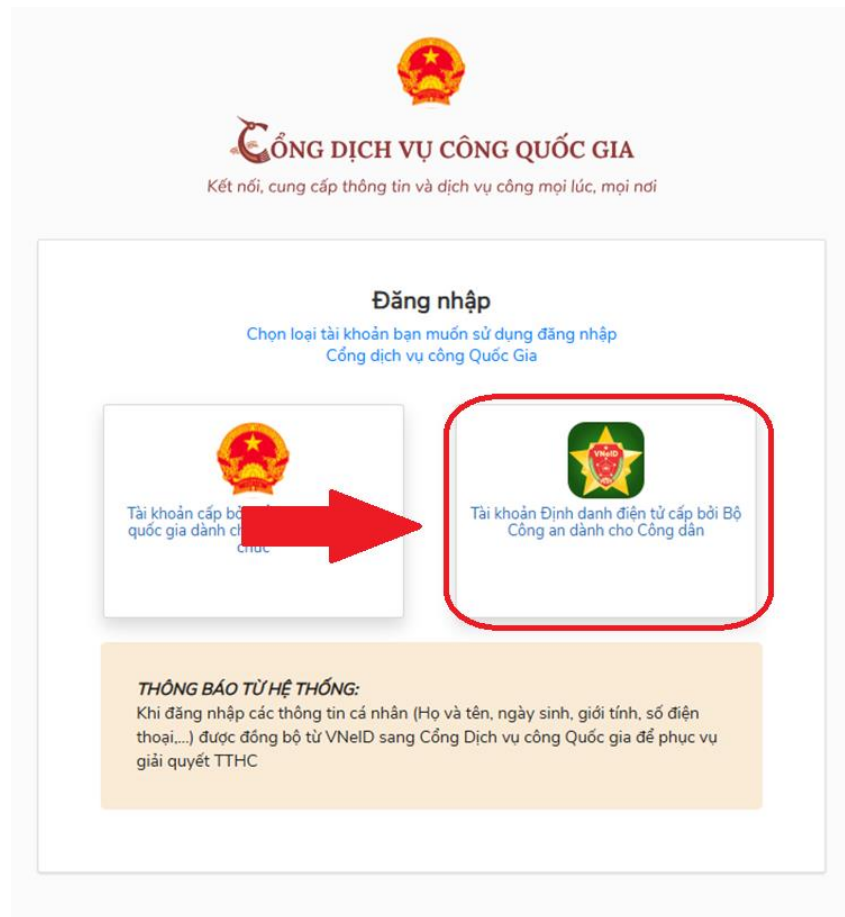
CỔNG DỊCH VỤ CÔNG QUỐC GIA
Kết nối, cung cấp thông tin và dịch vụ công mọi lúc, mọi nơi

Đăng nhập
Chọn loại tài khoản bạn muốn sử dụng đăng nhập Cổng dịch vụ công Quốc Gia

Tài khoản cấp bởi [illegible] quốc gia dành ch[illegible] chức

VNeID
Tài khoản Định danh điện tử cấp bởi Bộ Công an dành cho Công dân

THÔNG BÁO TỪ HỆ THỐNG:
Khi đăng nhập các thông tin cá nhân (Họ và tên, ngày sinh, giới tính, số điện thoại,...) được đồng bộ từ VNeID sang Cổng Dịch vụ công Quốc gia để phục vụ giải quyết TTHC